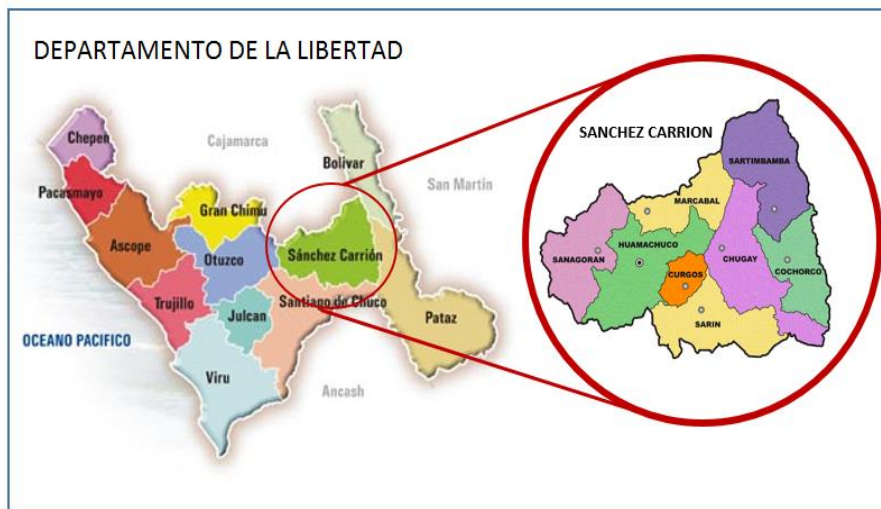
DEPARTAMENTO DE LA LIBERTAD

Chepen
Cajamarca
Bolivar
Pacasmayo
San Martín
Gran Chimú
Ascope
Otuzco
Sánchez Carrión
Trujillo
Santiago de Chuco
Julcan
Pataz
OCEANO PACIFICO
Viru
Ancash

SANCHEZ CARRION
SARTIMBAMBA
MARCABAL
SANAGORAN
HUAMACHUCO
CHUGAY
COCHORCO
CURGOS
SARIN